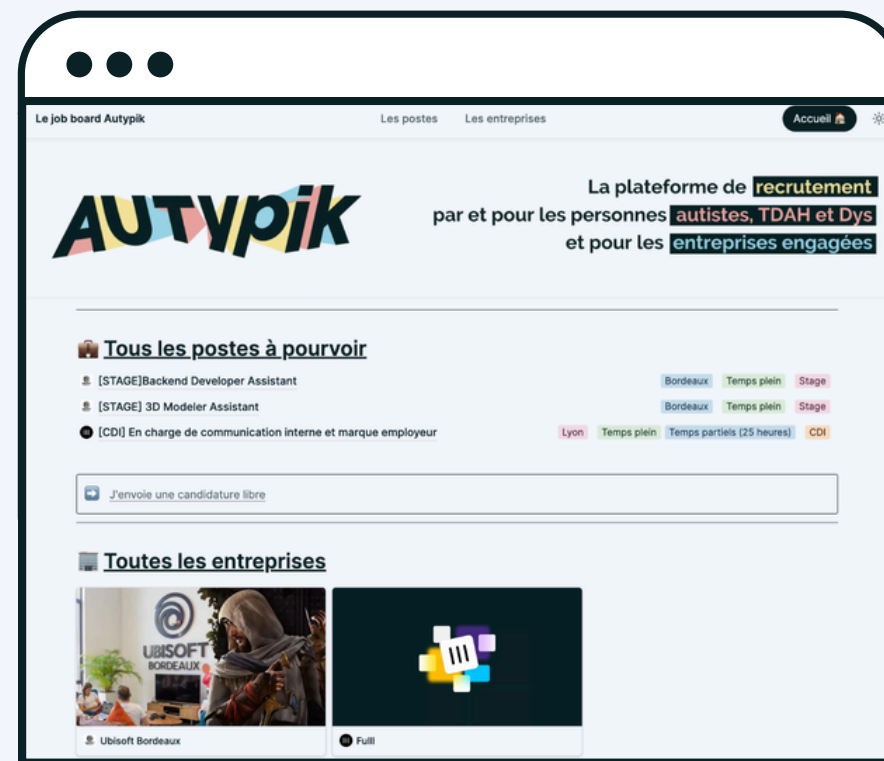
Le job board Autypik

Les postes Les entreprises

Accueil 🏠

AUTYPIK

La plateforme de recrutement par et pour les personnes autistes, TDAH et Dys et pour les entreprises engagées

💼 Tous les postes à pourvoir

[STAGE]Backend Developer Assistant Bordeaux Temps plein Stage

[STAGE] 3D Modeler Assistant Bordeaux Temps plein Stage

[CDI] En charge de communication interne et marque employeur Lyon Temps plein Temps partiels (25 heures) CDI

➡️ J'envoie une candidature libre

Toutes les entreprises

UBISOFT BORDEAUX

Ubisoft Bordeaux

Fulli